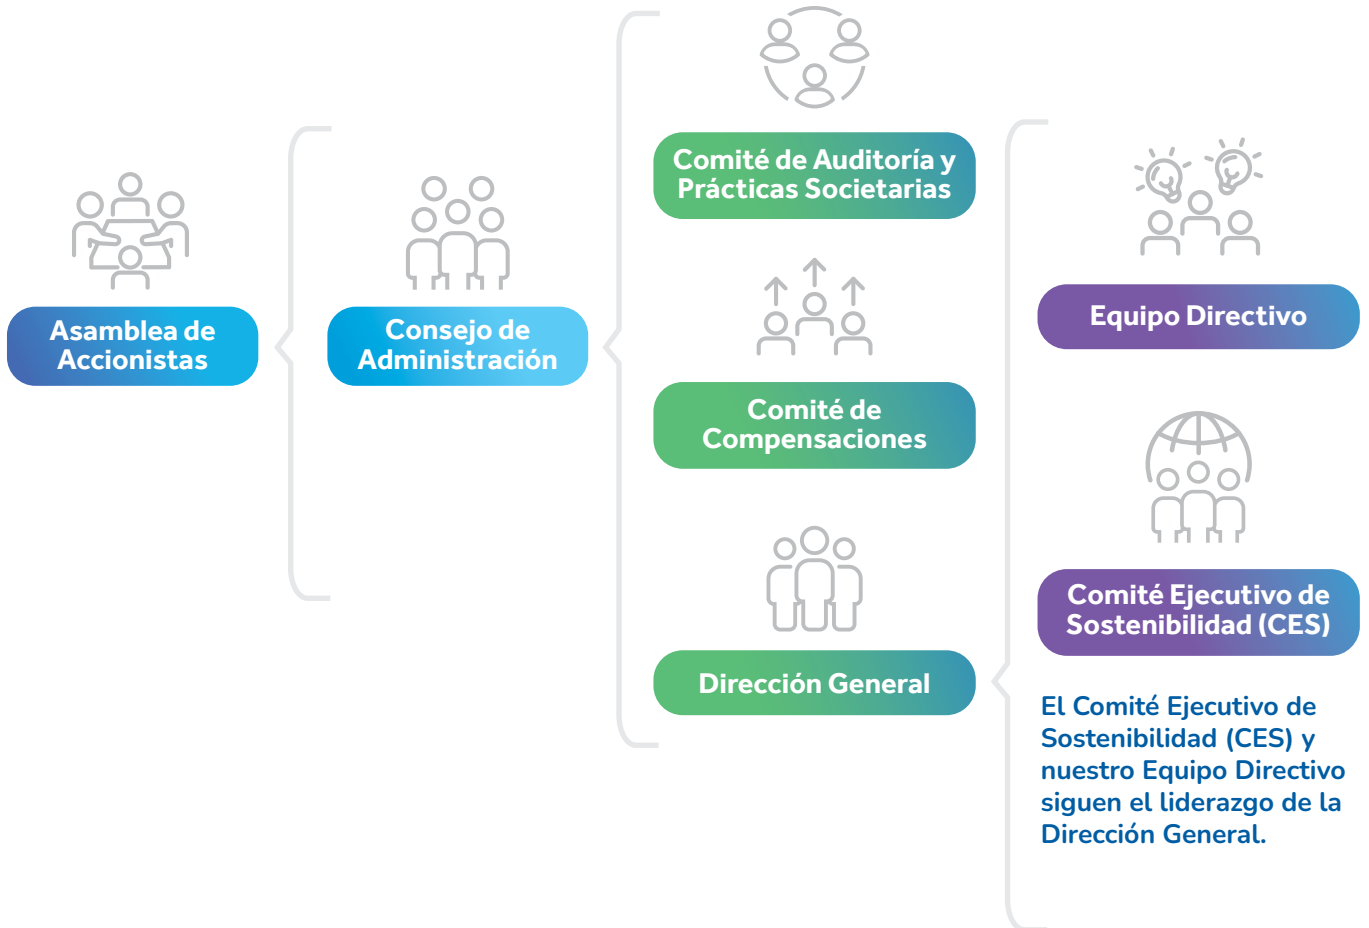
Asamblea de Accionistas

Consejo de Administración

Comité de Auditoría y Prácticas Societarias

Comité de Compensaciones

Dirección General

Equipo Directivo

Comité Ejecutivo de Sostenibilidad (CES)

El Comité Ejecutivo de Sostenibilidad (CES) y nuestro Equipo Directivo siguen el liderazgo de la Dirección General.